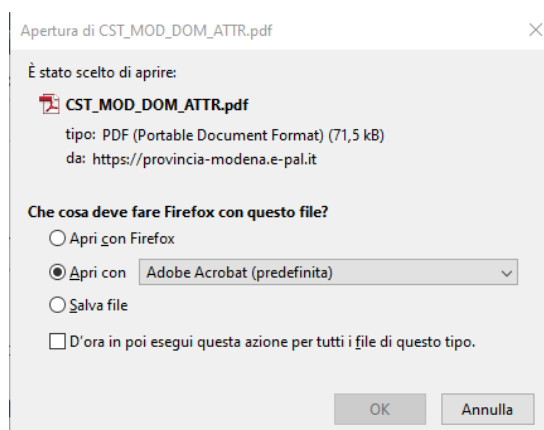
Apertura di CST_MOD_DOM_ATTR.pdf

È stato scelto di aprire:

CST_MOD_DOM_ATTR.pdf

tipo: PDF (Portable Document Format) (71,5 kB)

da: https://provincia-modena.e-pal.it

Che cosa deve fare Firefox con questo file?

Apri con Firefox

Apri con Adobe Acrobat (predefinita)

Salva file

D'ora in poi esegui questa azione per tutti i file di questo tipo.

OK Annulla